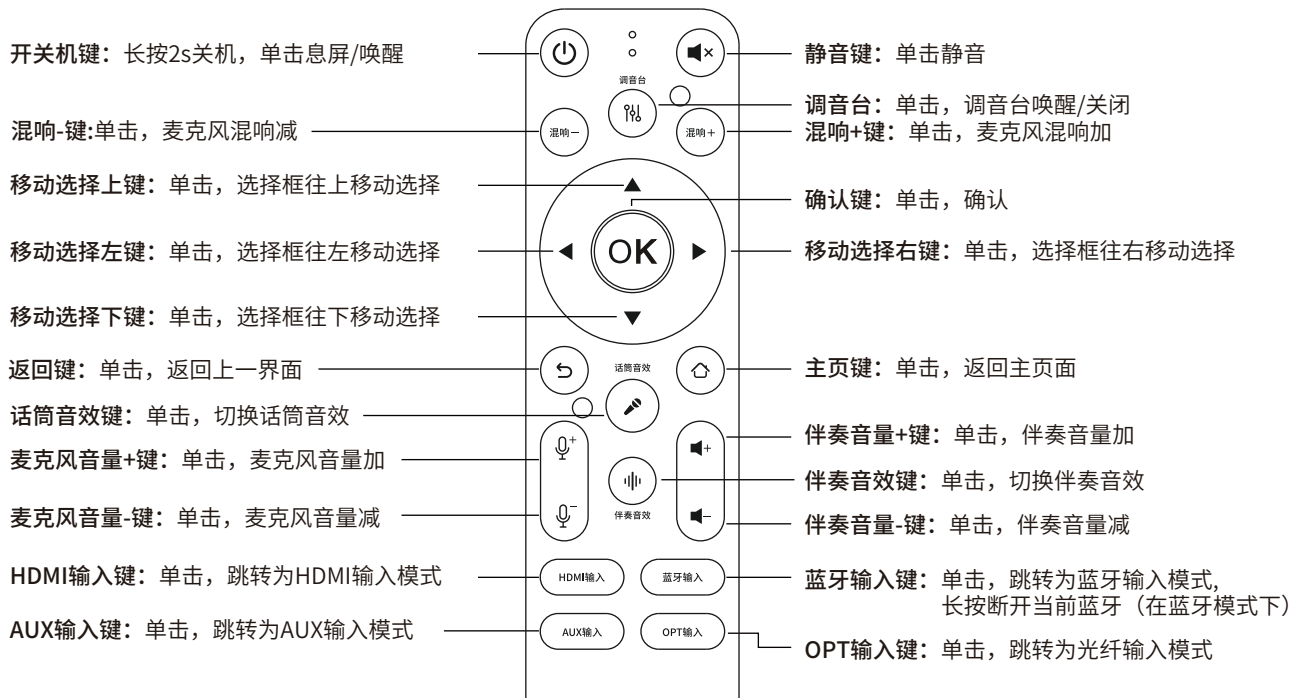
开关机键：长按2s关机，单击息屏/唤醒

静音键：单击静音

调音台

调音台：单击，调音台唤醒/关闭

混响-键:单击，麦克风混响减

混响－

混响＋

混响+键：单击，麦克风混响加

移动选择上键：单击，选择框往上移动选择

确认键：单击，确认

移动选择左键：单击，选择框往左移动选择

OK

移动选择右键：单击，选择框往右移动选择

移动选择下键：单击，选择框往下移动选择

返回键：单击，返回上一界面

话筒音效

主页键：单击，返回主页面

话筒音效键：单击，切换话筒音效

伴奏音量+键：单击，伴奏音量加

麦克风音量+键：单击，麦克风音量加

伴奏音效键：单击，切换伴奏音效

伴奏音效

麦克风音量-键：单击，麦克风音量减

伴奏音量-键：单击，伴奏音量减

HDMI输入键：单击，跳转为HDMI输入模式

HDMI输入

蓝牙输入

蓝牙输入键：单击，跳转为蓝牙输入模式，长按断开当前蓝牙（在蓝牙模式下）

AUX输入键：单击，跳转为AUX输入模式

AUX输入

OPT输入

OPT输入键：单击，跳转为光纤输入模式